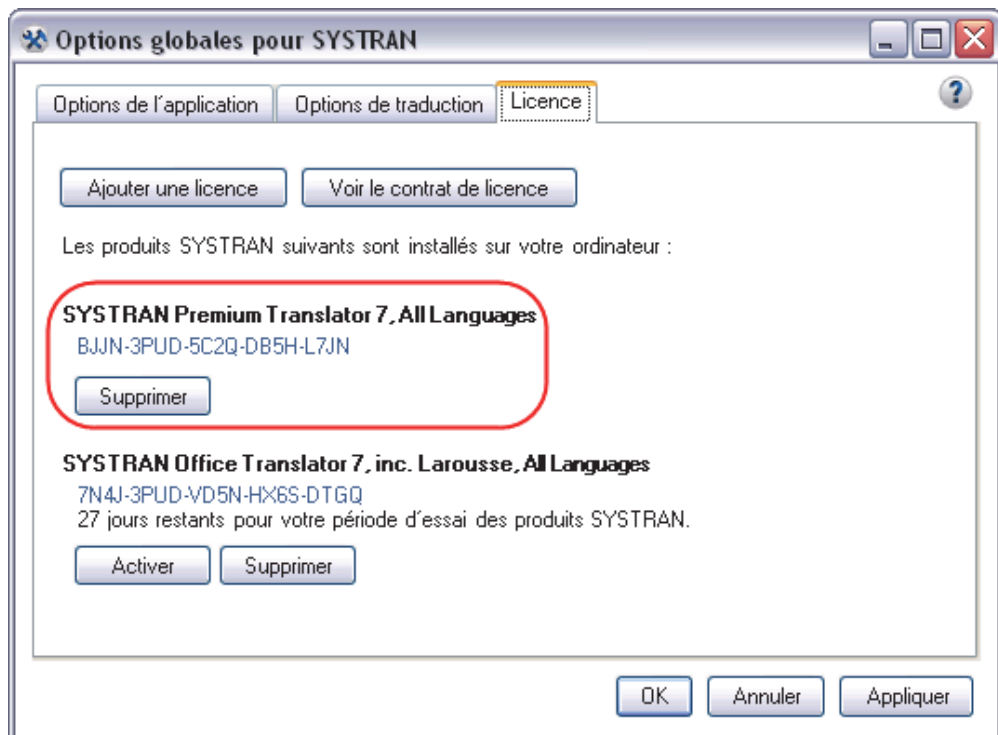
Options globales pour SYSTRAN

Options de l'application | Options de traduction | Licence

?

Ajouter une licence | Voir le contrat de licence

Les produits SYSTRAN suivants sont installés sur votre ordinateur :

SYSTRAN Premium Translator 7, All Languages
BJJN-3PUD-5C2Q-DB5H-L7JN

Supprimer

SYSTRAN Office Translator 7, inc. Larousse, All Languages
7N4J-3PUD-VD5N-HX6S-DTGQ
27 jours restants pour votre période d'essai des produits SYSTRAN.

Activer | Supprimer

OK | Annuler | Appliquer